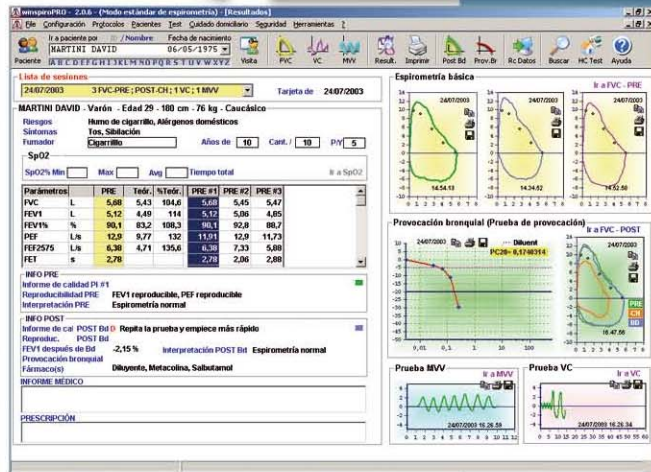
winspiroPRO - 2.0.6 - (Modo estándar de espirometría) - [Resultados]

Archivo Configuración Protocolos Pacientes Test Cuidado domiciliario Seguridad Herramientas ?

Paciente | Ir a paciente por / Nombre | Fecha de nacimiento | MARTINI DAVID | 06/05/1975 | ABCDEFGHIJKLMNOPQRSTUVWXYZ | Visita | FVC | VC | MVV | Result. | Imprimir | Post Bd | Prov.Br | Rc Datos | Buscar | HC Test | Ayuda

Lista de sesiones
24/07/2003 3 FVC-PRE ; POST-CH ; 1 VC ; 1 MVV
Tarjeta de 24/07/2003

MARTINI DAVID - Varón - Edad 29 - 180 cm - 76 kg - Caucásico
Riesgos Humo de cigarrillo, Alérgenos domésticos
Síntomas Tos, Sibilación
Fumador Cigarrillo Años de 10 Cant. / 10 P/Y 5

SpO2
SpO2% Min Max Avg Tiempo total Ir a SpO2

| Parámetros | | PRE | Teór. | %Teór. | PRE #1 | PRE #2 | PRE #3 |
|---|---|---|---|---|---|---|---|
| FVC | L | 5,68 | 5,43 | 104,6 | 5,68 | 5,45 | 5,47 |
| FEV1 | L | 5,12 | 4,49 | 114 | 5,12 | 5,06 | 4,85 |
| FEV1% | % | 90,1 | 83,2 | 108,3 | 90,1 | 92,8 | 88,7 |
| PEF | L/s | 12,9 | 9,77 | 132 | 11,91 | 12,9 | 11,73 |
| FEF2575 | L/s | 6,38 | 4,71 | 135,6 | 6,38 | 7,33 | 5,88 |
| FET | s | 2,78 | | | 2,78 | 2,06 | 2,88 |

INFO PRE
Informe de calidad PI #1
Reproducibilidad PRE FEV1 reproducible, PEF reproducible
Interpretación PRE Espirometría normal

INFO POST
Informe de cal POST Bd D Repita la prueba y empiece más rápido
Reproduc. POST Bd
FEV1 después de Bd -2,15 % Interpretación POST Bd Espirometría normal
Provocación bronquial
Fármaco(s) Diluyente, Metacolina, Salbutamol

INFORME MÉDICO

PRESCRIPCIÓN

Espirometría básica Ir a FVC - PRE
24/07/2003 14.54.13
24/07/2003 14.54.52
24/07/2003 14.52.50

Provocación bronquial (Prueba de provocación) Ir a FVC - POST
24/07/2003 Diluent PC20= 0,5740314
0,01 0,1 1 10 100
24/07/2003 16.47.56
PRE CH BD

Prueba MVV Ir a MVV
24/07/2003 16.26.59
Prueba VC Ir a VC
24/07/2003 16.26.34